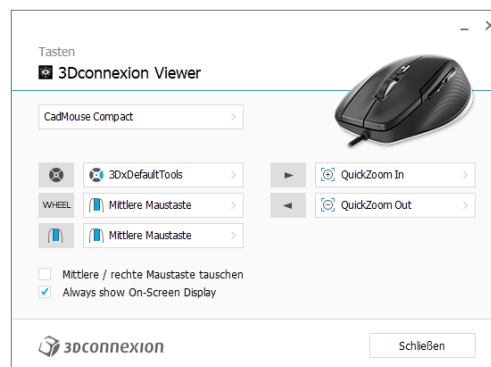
Tasten

3Dconnexion Viewer

CadMouse Compact

3DxDefaultTools

WHEEL Mittlere Maustaste

Mittlere Maustaste

QuickZoom In

QuickZoom Out

Mittlere / rechte Maustaste tauschen

Always show On-Screen Display

3DCONNEXION

Schließen